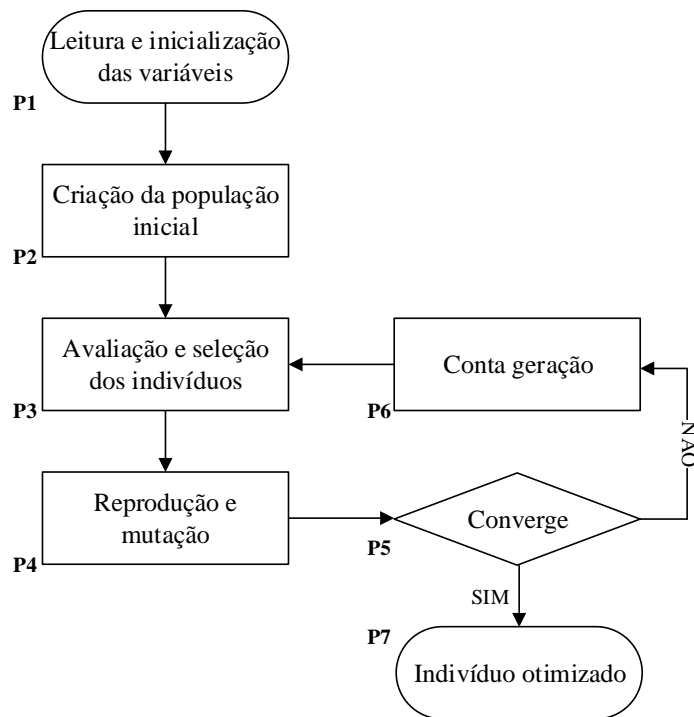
Leitura e inicialização das variáveis

P1

Criação da população inicial

P2

Avaliação e seleção dos indivíduos

P3

Conta geração

P6

NÃO

Reprodução e mutação

P4

Converge

P5

SIM

P7

Indivíduo otimizado